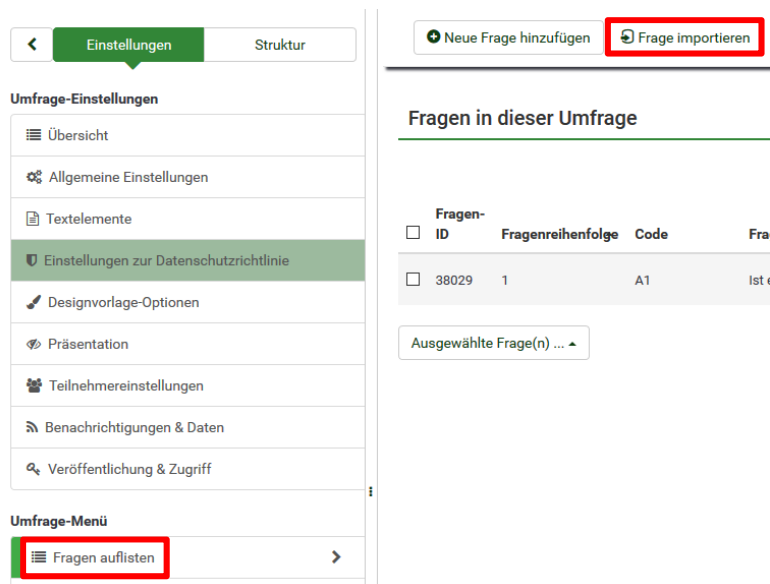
Einstellungen | Struktur

Umfrage-Einstellungen

Übersicht

Allgemeine Einstellungen

Textelemente

Einstellungen zur Datenschutzrichtlinie

Designvorlage-Optionen

Präsentation

Teilnehmereinstellungen

Benachrichtigungen & Daten

Veröffentlichung & Zugriff

Umfrage-Menü

Fragen auflisten

Neue Frage hinzufügen

Frage importieren

Fragen in dieser Umfrage

| | Fragen-ID | Fragenreihenfolge | Code | Fra |
|---|---|---|---|---|
| ☐ | 38029 | 1 | A1 | Ist e |

Ausgewählte Frage(n) ...